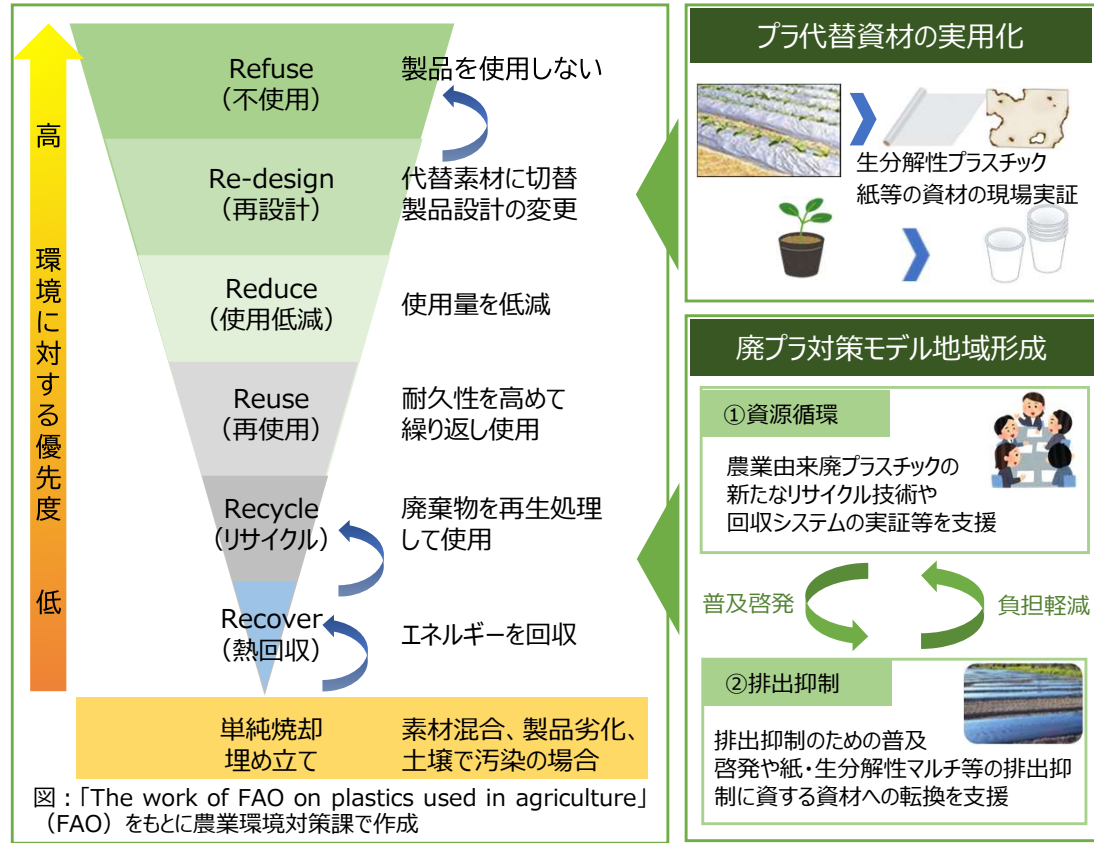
高

環境に対する優先度

低

Refuse
（不使用）

製品を使用しない

Re-design
（再設計）

代替素材に切替
製品設計の変更

Reduce
（使用低減）

使用量を低減

Reuse
（再使用）

耐久性を高めて
繰り返し使用

Recycle
（リサイクル）

廃棄物を再生処理
して使用

Recover
（熱回収）

エネルギーを回収

単純焼却
埋め立て

素材混合、製品劣化、
土壌で汚染の場合

図：「The work of FAO on plastics used in agriculture」（FAO）をもとに農業環境対策課で作成

プラ代替資材の実用化

生分解性プラスチック
紙等の資材の現場実証

廃プラ対策モデル地域形成

①資源循環

農業由来廃プラスチックの
新たなリサイクル技術や
回収システムの実証等を支援

普及啓発

負担軽減

②排出抑制

排出抑制のための普及
啓発や紙・生分解性マルチ等の排出抑
制に資する資材への転換を支援